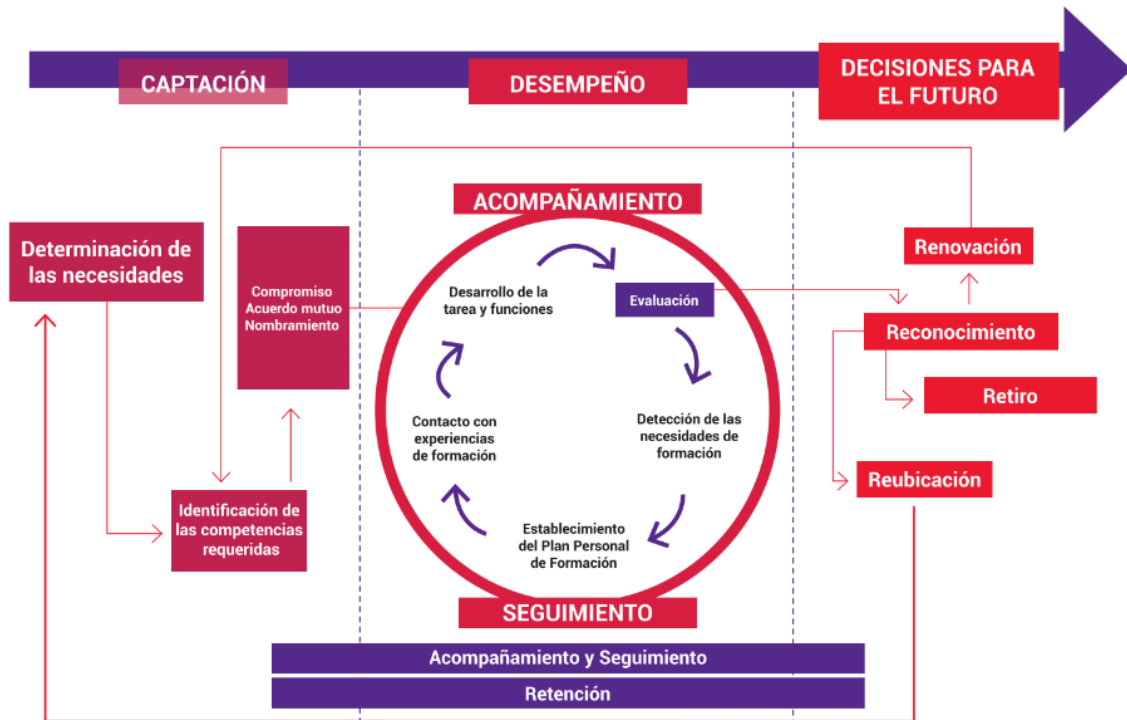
CAPTACIÓN

DESEMPEÑO

DECISIONES PARA EL FUTURO

ACOMPAÑAMIENTO

Determinación de las necesidades

Compromiso Acuerdo mutuo Nombramiento

Desarrollo de la tarea y funciones

Evaluación

Renovación

Reconocimiento

Retiro

Contacto con experiencias de formación

Detección de las necesidades de formación

Reubicación

Identificación de las competencias requeridas

Establecimiento del Plan Personal de Formación

SEGUIMIENTO

Acompañamiento y Seguimiento

Retención